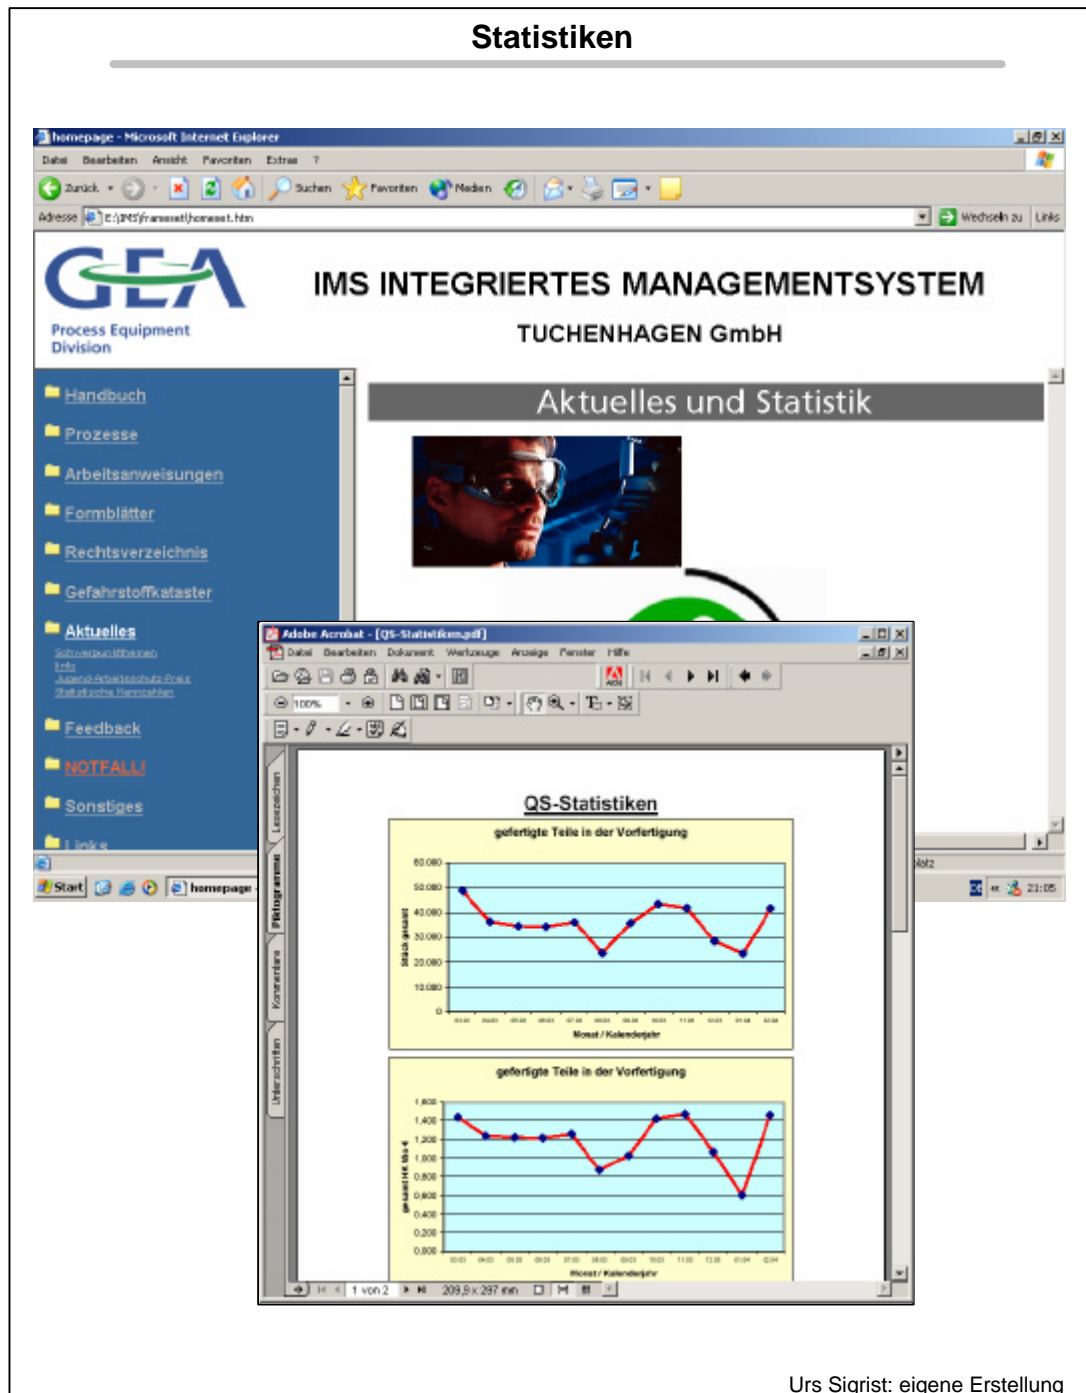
Statistiken

homepage - Microsoft Internet Explorer

Datei Bearbeiten Ansicht Favoriten Extras ?

Zurück Suchen Favoriten Medien

Adresse E:\IMS\frameset\homeset.htm

Wechseln zu Links

GEA

Process Equipment Division

IMS INTEGRIERTES MANAGEMENTSYSTEM

TUCHENHAGEN GmbH

Handbuch

Prozesse

Arbeitsanweisungen

Formblätter

Rechtsverzeichnis

Gefahrstoffkataster

Aktuelles

Schwerpunktthemen
Info
Jugend-Arbeitsschutz-Preis
Statistische Kennzahlen

Feedback

NOTFALL!

Sonstiges

Links

Aktuelles und Statistik

Start homepage

21:05

Adobe Acrobat - [QS-Statistiken.pdf]

Datei Bearbeiten Dokument Werkzeuge Anzeige Fenster Hilfe

100%

Lesezeichen Piktogramme Kommentare Unterschriften

QS-Statistiken

gefertigte Teile in der Vorfertigung

60.000
50.000
40.000
30.000
20.000
10.000
0

Stück gesamt

Monat / Kalenderjahr

gefertigte Teile in der Vorfertigung

1.600
1.400
1.200
1.000
0.800
0.600
0.400
0.200
0.000

Monat / Kalenderjahr

1 von 2

209,9 x 297 mm

Urs Sigrist: eigene Erstellung